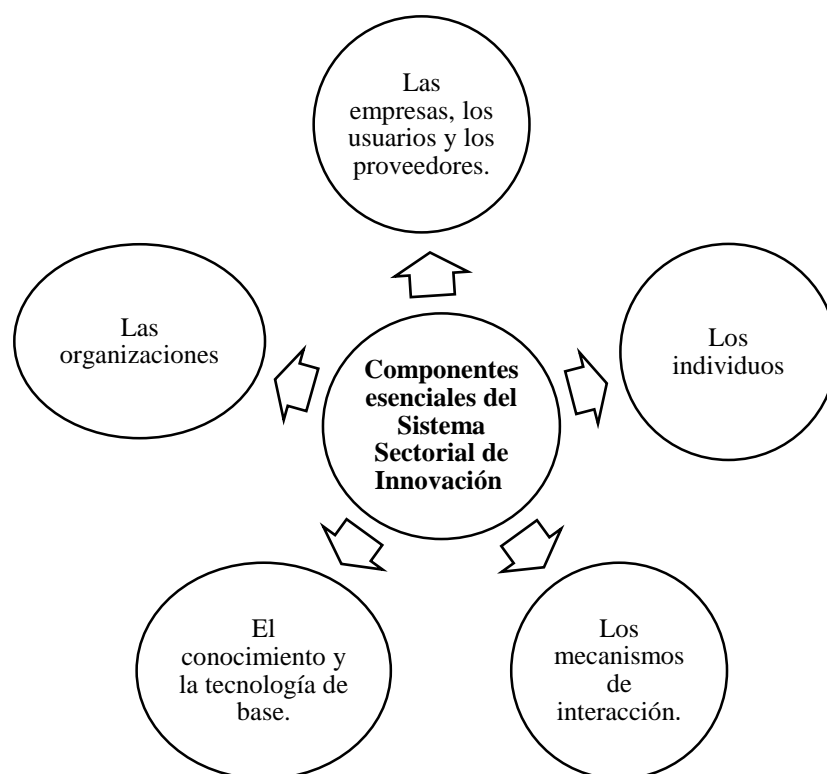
**Componentes esenciales del Sistema Sectorial de Innovación**

Las empresas, los usuarios y los proveedores.

Los individuos

Los mecanismos de interacción.

El conocimiento y la tecnología de base.

Las organizaciones